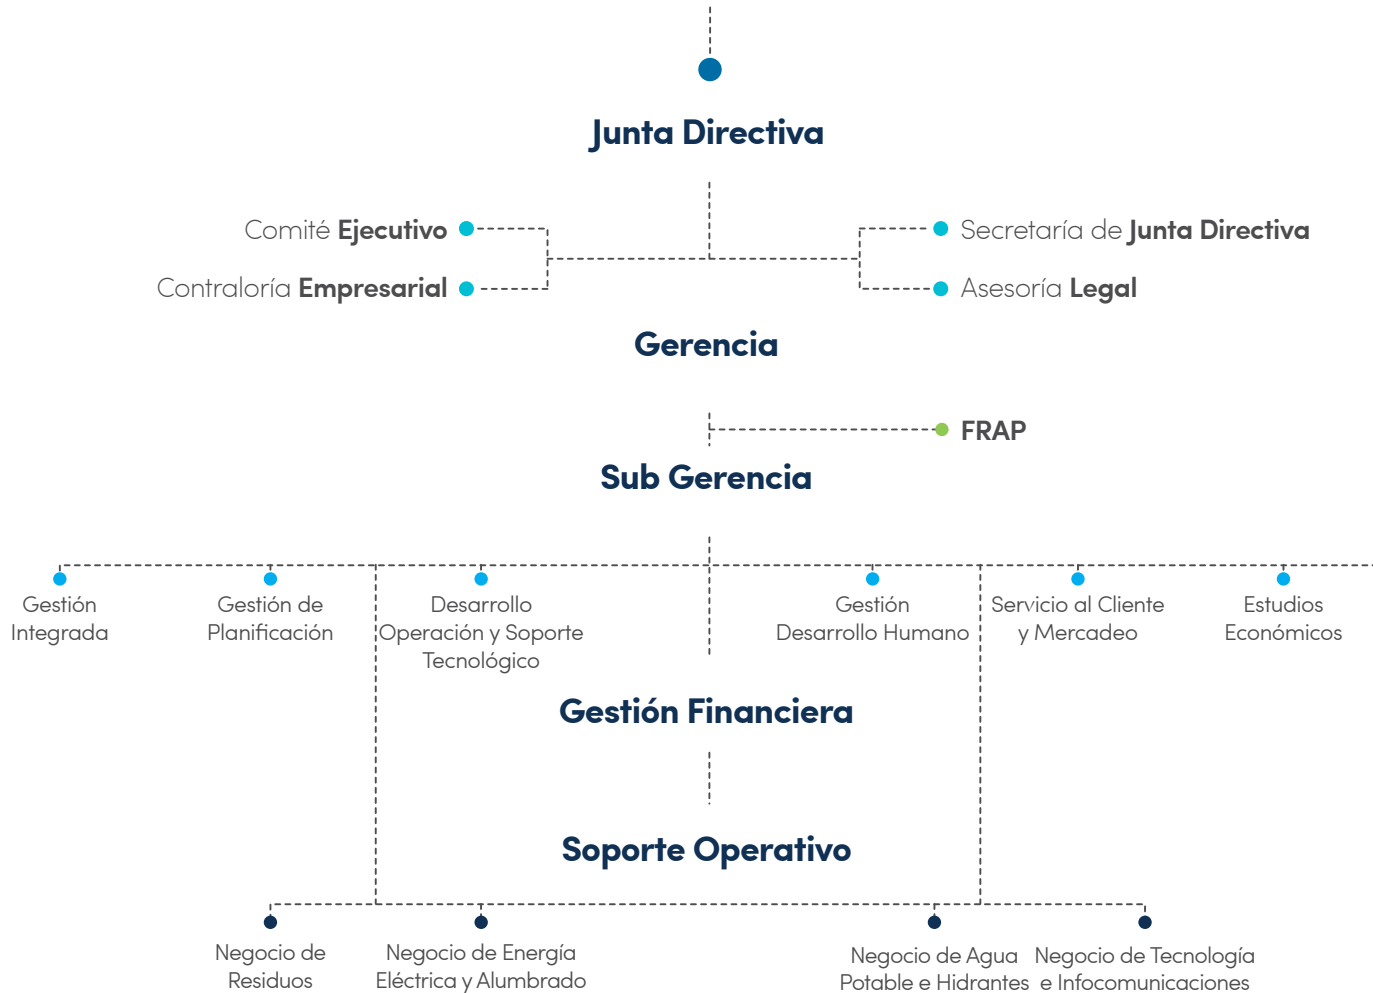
Junta Directiva

Comité Ejecutivo

Contraloría Empresarial

Secretaría de Junta Directiva

Asesoría Legal

Gerencia

FRAP

Sub Gerencia

Gestión Integrada

Gestión de Planificación

Desarrollo Operación y Soporte Tecnológico

Gestión Desarrollo Humano

Servicio al Cliente y Mercadeo

Estudios Económicos

Gestión Financiera

Soporte Operativo

Negocio de Residuos

Negocio de Energía Eléctrica y Alumbrado

Negocio de Agua Potable e Hidrantes

Negocio de Tecnología e Infocomunicaciones